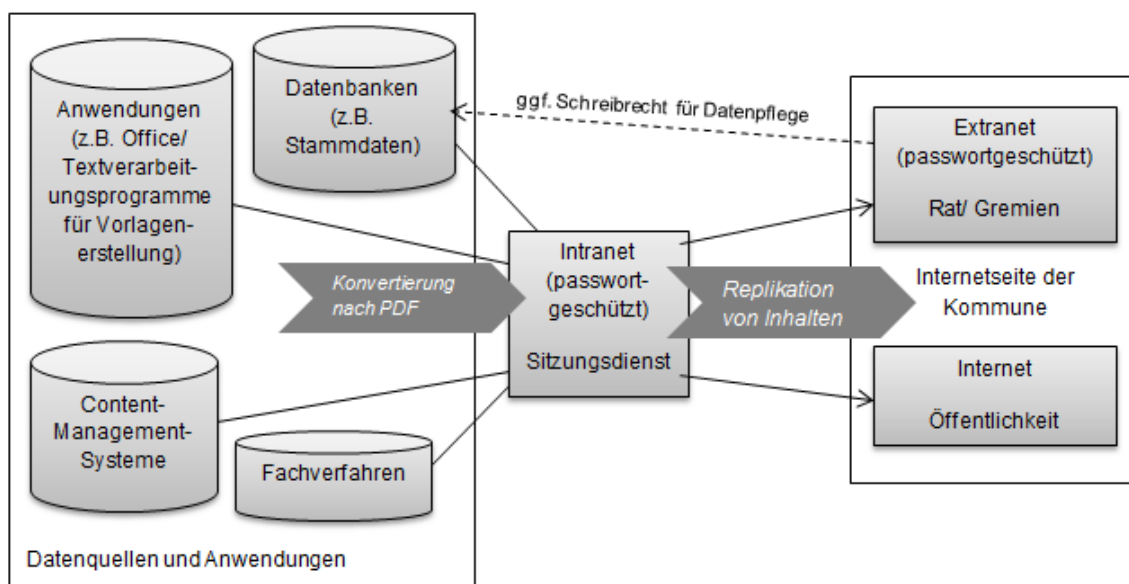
Anwendungen (z.B. Office/ Textverarbeitungsprogramme für Vorlagenerstellung)

Datenbanken (z.B. Stammdaten)

ggf. Schreibrecht für Datenpflege

Extranet (passwortgeschützt)

Rat/ Gremien

Konvertierung nach PDF

Intranet (passwortgeschützt)

Sitzungsdienst

Replikation von Inhalten

Internetseite der Kommune

Content-Management-Systeme

Fachverfahren

Internet

Öffentlichkeit

Datenquellen und Anwendungen